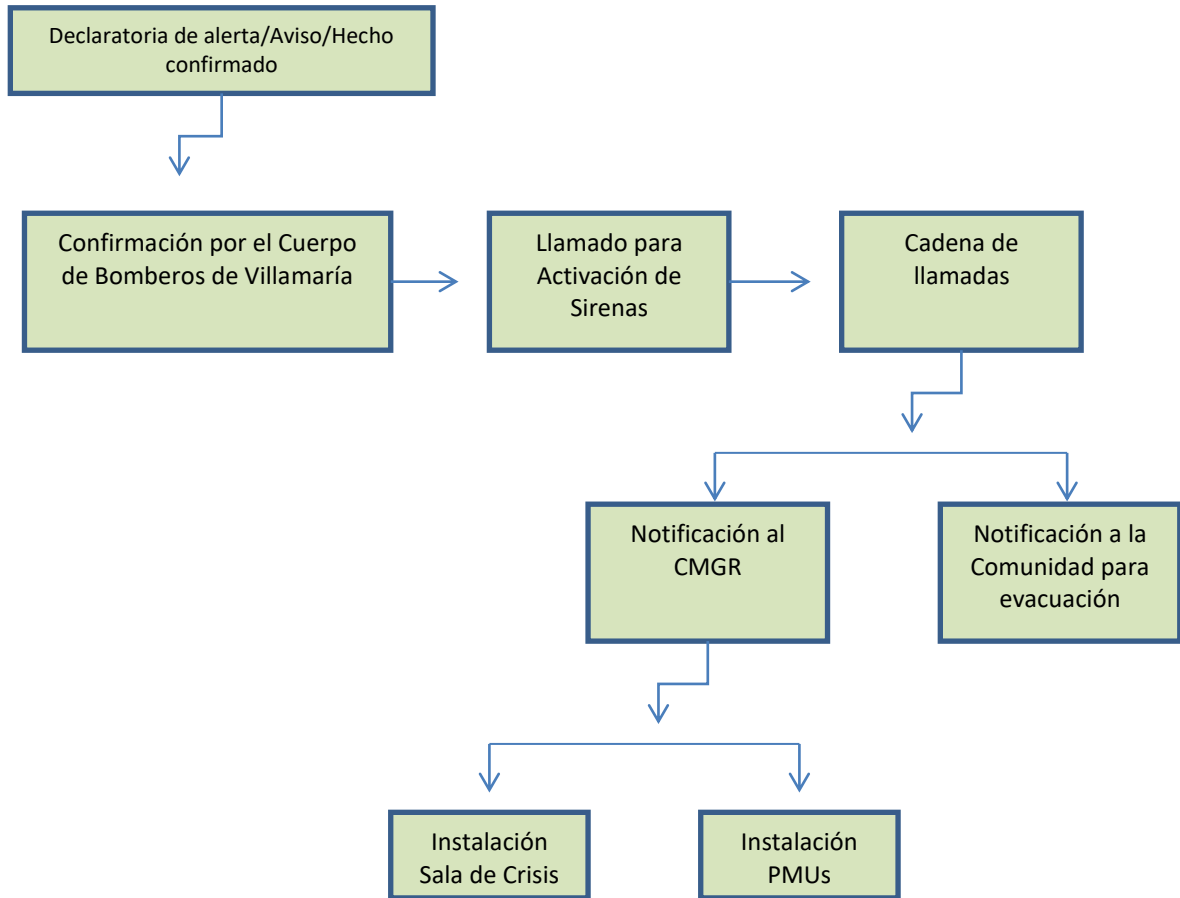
Declaratoria de alerta/Aviso/Hecho confirmado

Confirmación por el Cuerpo de Bomberos de Villamaría

Llamado para Activación de Sirenas

Cadena de llamadas

Notificación al CMGR

Notificación a la Comunidad para evacuación

Instalación Sala de Crisis

Instalación PMUs